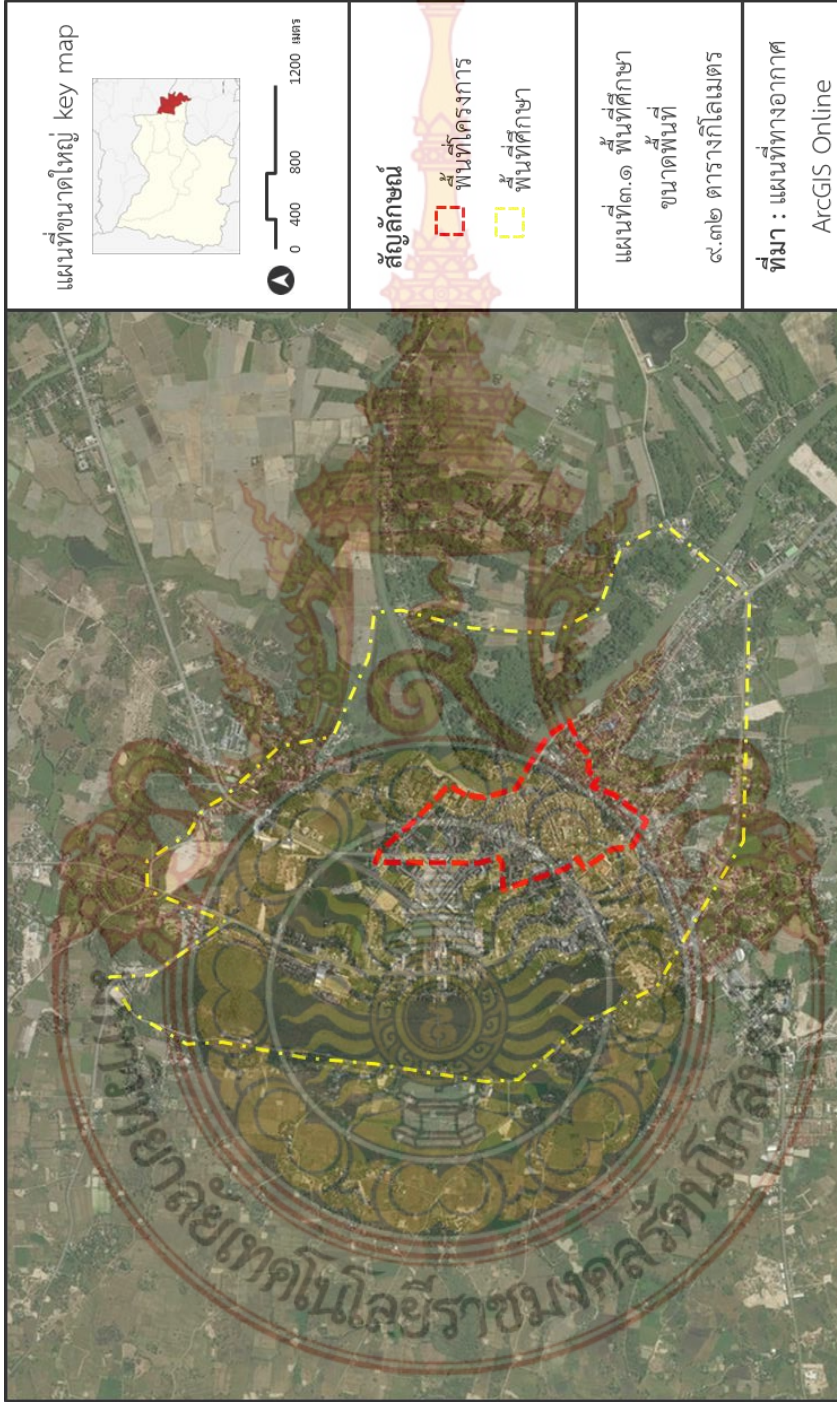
แผนที่ขนาดใหญ่ key map

0 400 800 1200 เมตร

สัญลักษณ์
พื้นที่โครงการ
พื้นที่ศึกษา

แผนที่ต.๑ พื้นที่ศึกษา
ขนาดพื้นที่
๙.๓๒ ตารางกิโลเมตร

ที่มา : แผนที่ทางอากาศ
ArcGIS Online

มหาวิทยาลัยเทคโนโลยีราชมงคลรัตนโกสินทร์